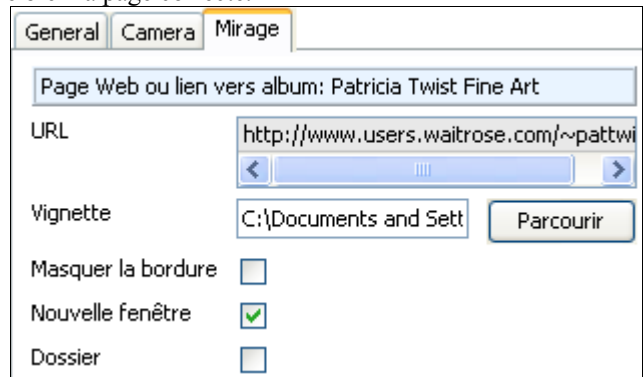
General Camera Mirage

Page Web ou lien vers album: Patricia Twist Fine Art

URL http://www.users.waitrose.com/~pattwi

Vignette C:\Documents and Sett Parcourir

Masquer la bordure

Nouvelle fenêtre

Dossier